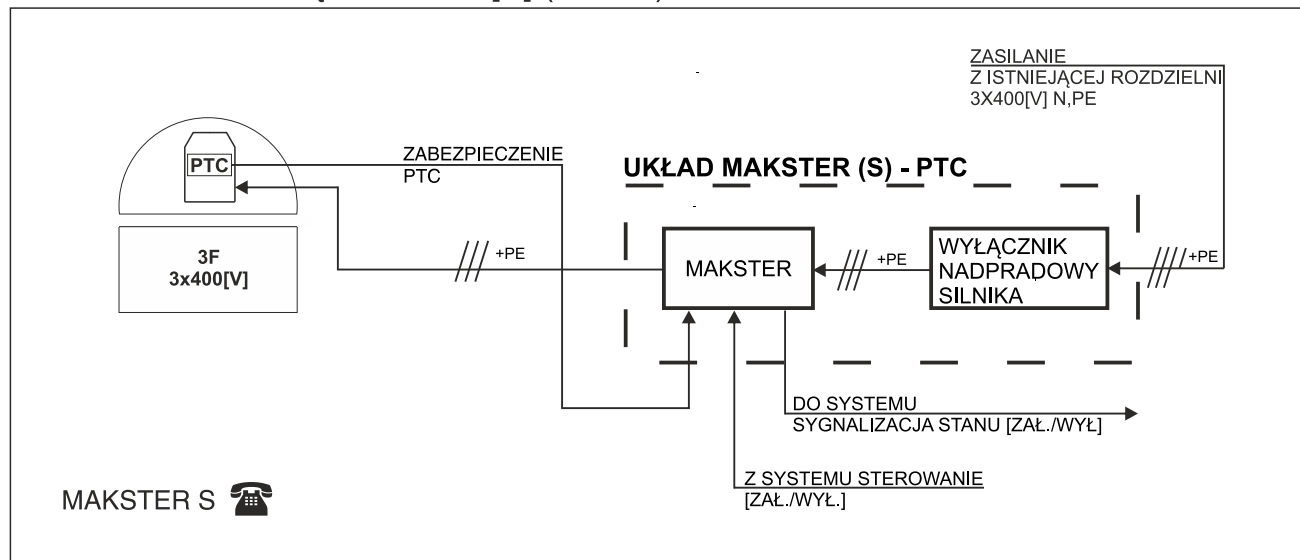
ZASILANIE
Z ISTNIEJĄCEJ ROZDZIELNI
3X400[V] N,PE

PTC

ZABEZPIECZENIE
PTC

UKŁAD MAKSTER (S) - PTC

3F
3x400[V]

+PE

MAKSTER

+PE

WYŁĄCZNIK
NADPRADOWY
SILNIKA

+PE

DO SYSTEMU
SYGNALIZACJA STANU [ZAŁ./WYŁ]

Z SYSTEMU STEROWANIE
[ZAŁ./WYŁ.]

MAKSTER S